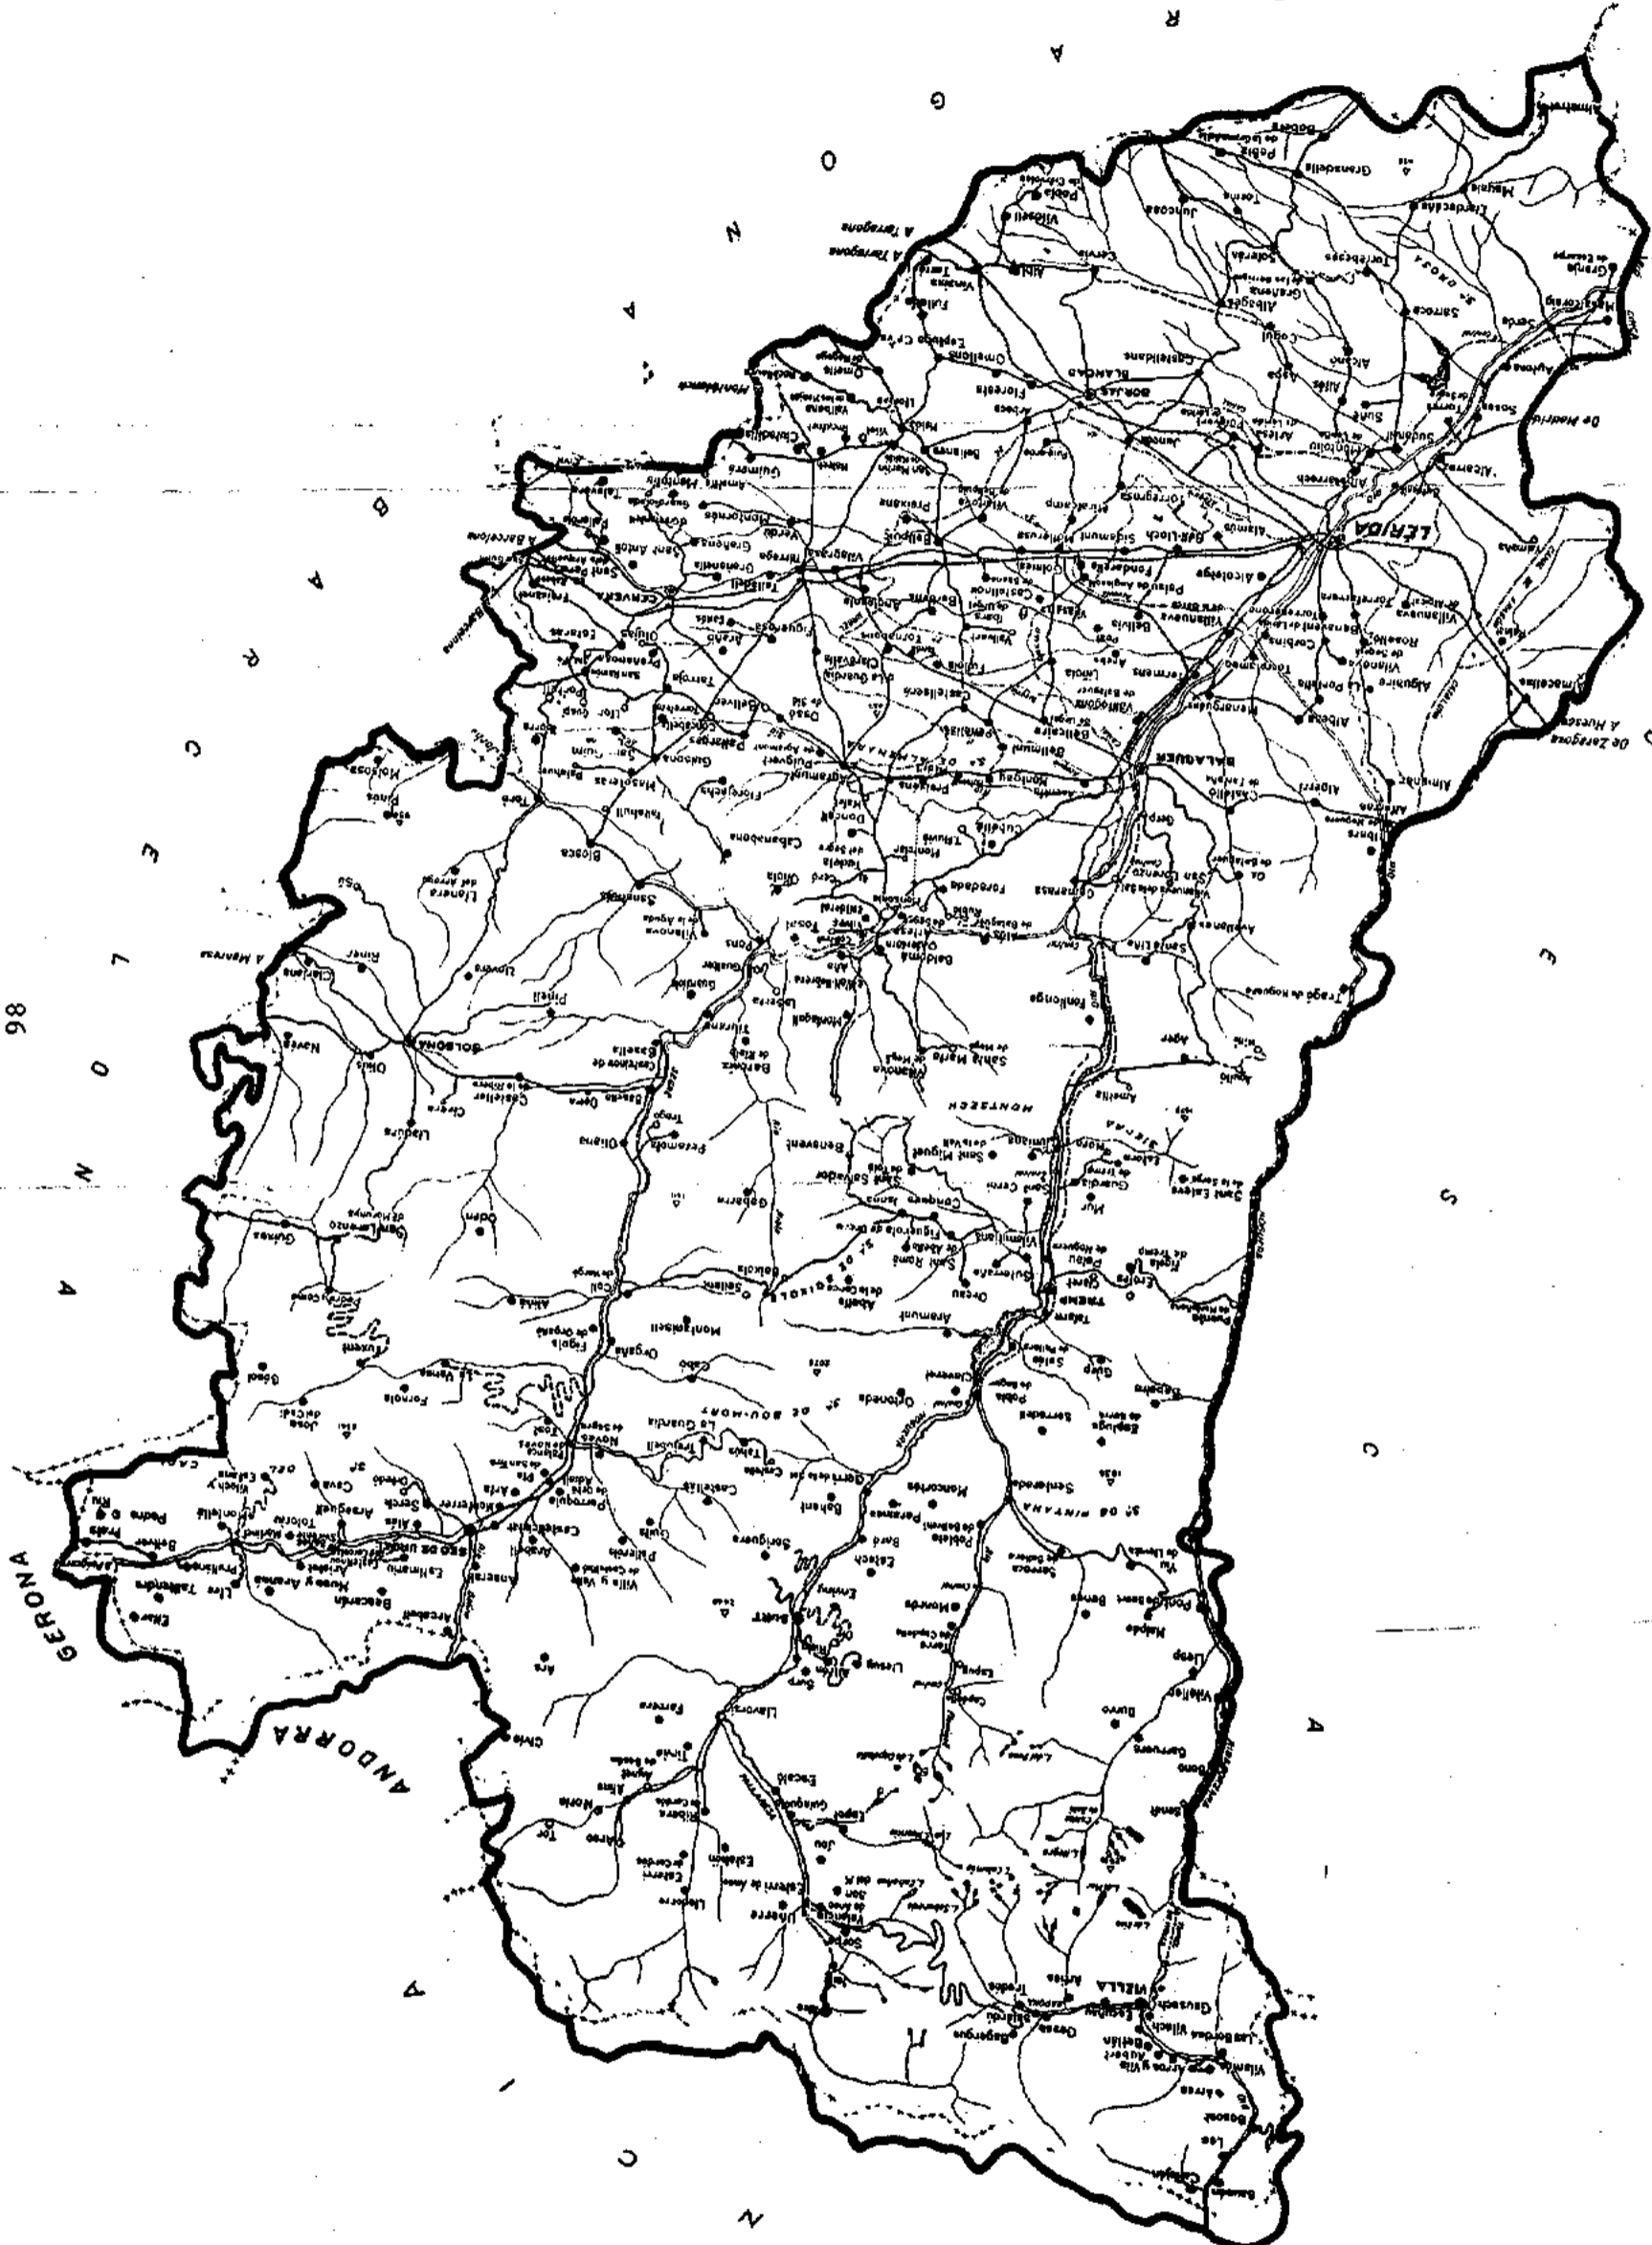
98

GERONA

ANDORRA

LÉRIDA

BALAGUER

CERVERA

SOLSONA

TREMP

SEO DE URGEL

VIELLA

BORJAS BLANCAS

SORT

A Tarragona

A Barcelona

A Manresa

De Madrid

De Zaragoza A Huesca

MONTSECH

Pons

Tárrega

Agramunt

Artesa de Segre

Bellpuig

Mollerusa

Oliana

Organyà

Coll de Nargó

Isona

Pobla de Segur

Gerri de la Sal

Llavorsí

Esterri de Aneu

Bossost

Les

Almacellas

Alfarràs

Almenar

Serós

Aytona

Alcarràs

Alguaire

Torregrossa

Juneda

Guissona

Calaf

Tora

Ponts

Bassella

Cubells

Camarasa

Os de Balaguer

Vilanova de la Barca

Alpicat

Granja de Escarpe

Torres de Segre

Sudanell

Alcanó

Aspa

Cogul

Castelldans

Albagés

Cervià

Juncosa

Granadella

Bovera

Fulleda

Vinaixa

Tarrés

Omellons

Floresta

Arbeca

Vilanova de Bellpuig

Preixana

Verdú

Guimerà

Ciutadilla

Maldà

Belianes

Sant Martí

Tornabous

Barbens

Ivars

Linyola

Bellcaire

Térmens

Menàrguens

Vallfogona

Ivorra

Torà

Biosca

Sanahuja

Llanera

Riner

Clariana

Navès

Odèn

Guixers

Gósol

Tuixent

Josa

Cava

Arsèguel

Estamariu

Bellver

Prats

Martinet

Lles

Aristot

Arfa

Noves de Segre

Castellbò

Montferrer

Aravell

Anserall

Arcavell

Alins

Tírvia

Farrera

Rialp

Baro

Montcortès

Peramea

Sarroca

Senterada

Vilaller

Llesp

Pont de Suert

Beranui

Benavent

Talarn

Salàs

Conques

Abella de la Conca

Orcau

Figuerola

Sant Romà d'Abella

Guàrdia de Tremp

Llimiana

Gavet

Baldomar

Alòs de Balaguer

Vilanova de l'Aguda

Sant Llorenç de Morunys

Castellar

Olius

Lladurs

Montmagastrell

Cabanabona

Florejachs

Massoteres

Sanaüja

Tragó de Noguera

Foradada

Àger

Santa Linya

Vilanova de Meià

Santa Maria de Meià

Unarre

Valencia d'Àneu

Sorpe

Isil

Alós

Jou

Escaló

Tor

Tavascan

Areu

Norís

Ribera de Cardós

Estaon

Llessui

Baén

Canejan

Arres

Vilamòs

Gausach

Escunyau

Salardú

Tredós

Bagergue

Gessa

Arties

Aubert

Betlán